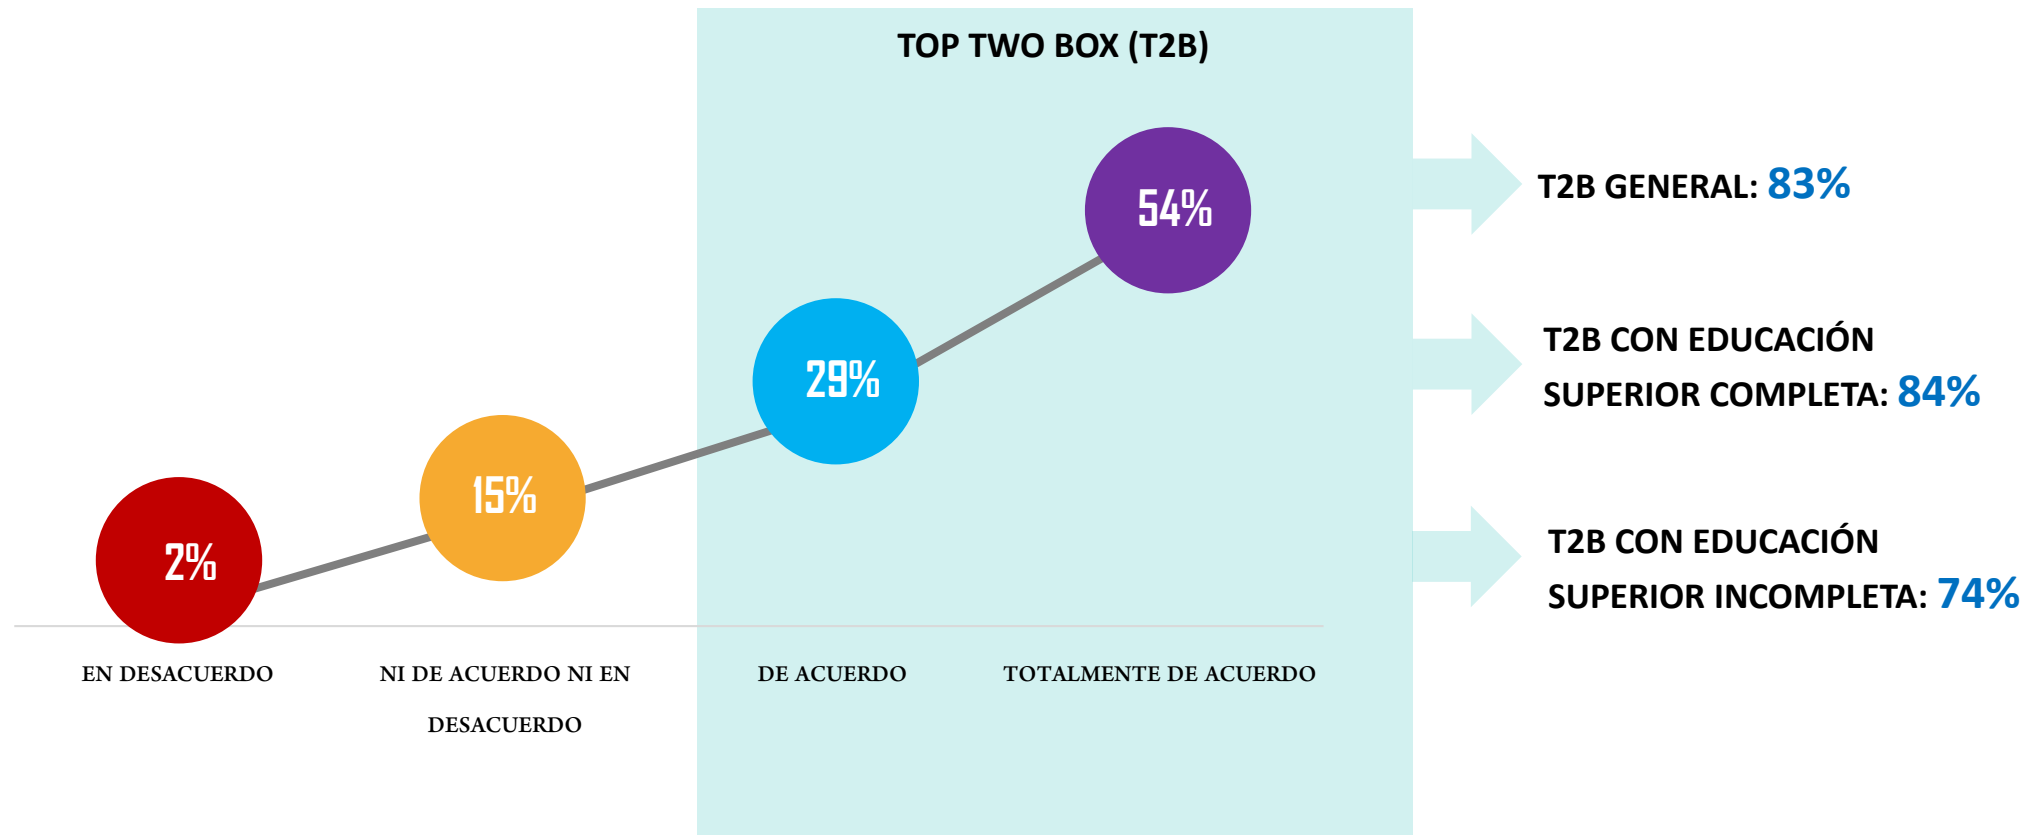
TOP TWO BOX (T2B)

54%

29%

15%

2%

EN DESACUERDO

NI DE ACUERDO NI EN DESACUERDO

DE ACUERDO

TOTALMENTE DE ACUERDO

T2B GENERAL: 83%

T2B CON EDUCACIÓN SUPERIOR COMPLETA: 84%

T2B CON EDUCACIÓN SUPERIOR INCOMPLETA: 74%